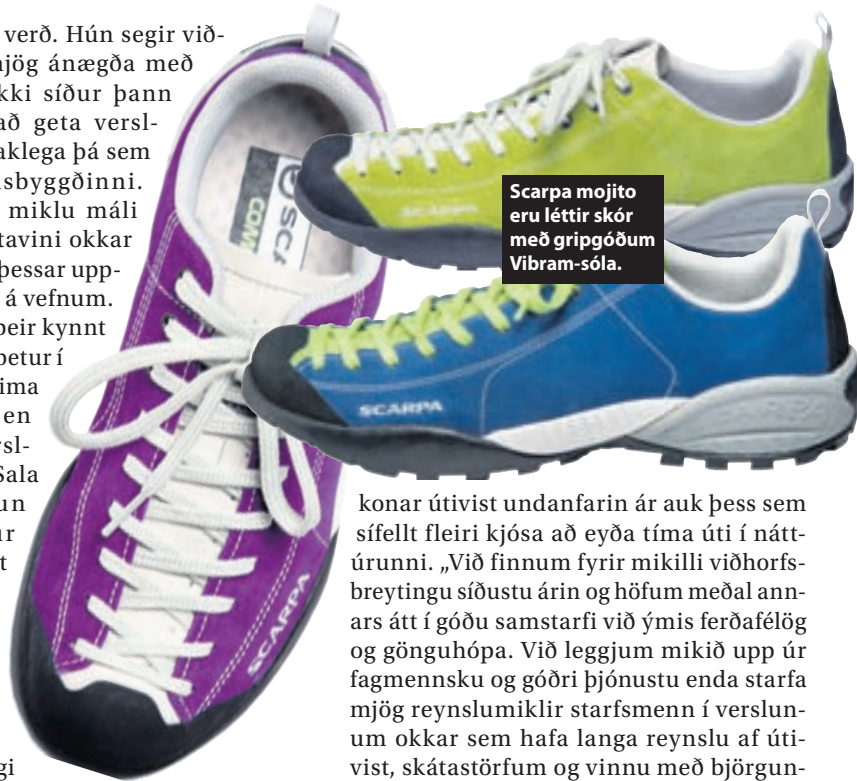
verð. Hún segir viðmjög ánægða með kki síður þann að geta verslaklega þá sem sbyggðinni. miklu máli tavini okkar þessar upp- á vefnum. þeir kynnt betur í ima en rsl- Sala un ur t

gi

Scarpa mojito eru léttir skór með gripgóðum Vibram-sóla.

SCARPA

SCARPA

SCARPA

konar útivist undanfarin ár auk þess sem sífellt fleiri kjósa að eyða tíma úti í náttúrunni. „Við finnum fyrir mikilli viðhorfsbreytingu síðustu árin og höfum meðal annars átt í góðu samstarfi við ýmis ferðafélög og gönguhópa. Við leggjum mikið upp úr fagmennsku og góðri þjónustu enda starfa mjög reynslumiklir starfsmenn í verslunum okkar sem hafa langa reynslu af útivist, skátastörfum og vinnu með björgun-